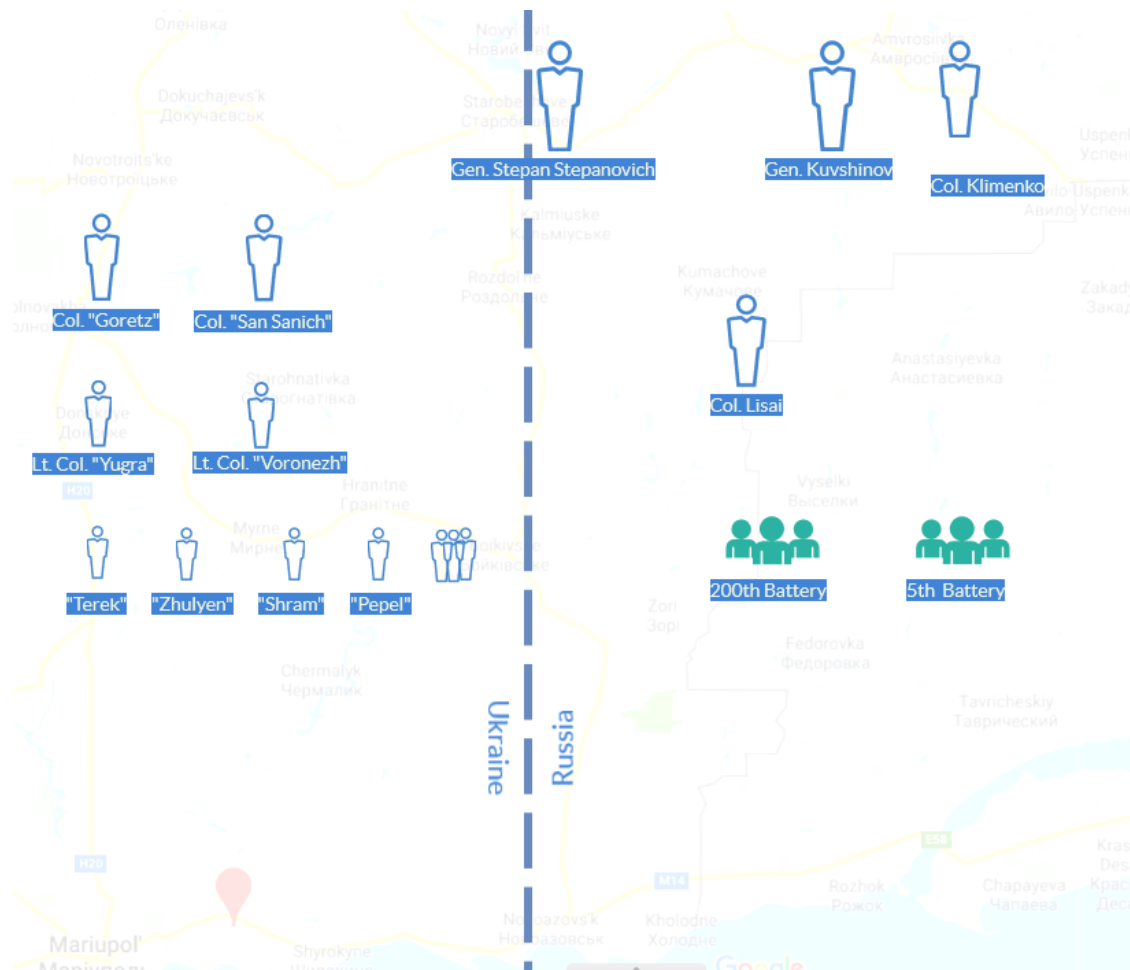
Оленівка
Novyi Svit
Новий Світ
Amvrosiivka
Амвросіївка
Dokuchajevs'k
Докучаєвськ
Starobesheve
Старобешеве
Uspenka
Успенка
Novotroits'ke
Новотроїцьке
Gen. Stepan Stepanovich
Gen. Kuvshinov
Col. Klimenko
Avilo-Uspenka
Авило-Успенка
Kalmiuske
Кальміуське
Rozdolne
Роздольне
Kumachove
Кумачове
Zakadychne
Закадычное
Col. "Goretz"
Col. "San Sanich"
Anastasiyevka
Анастасиевка
Starohnativka
Старогнатівка
Col. Lisai
Donske
Донське
Lt. Col. "Yugra"
Lt. Col. "Voronezh"
H20
Hranitne
Гранітне
Vyselki
Выселки
Myrne
Мирне
Boikivske
Бойківське
"Terek"
"Zhulyen"
"Shram"
"Pepel"
200th Battery
5th Battery
Zori
Зорі
Fedorovka
Федоровка
Chermalyk
Чермалик
Ukraine
Russia
Tavricheskiy
Таврический
E58
Krasnaya Desna
Красная Десна
H20
M14
Rozhok
Рожок
Chapayeva
Чапаева
Novoazovs'k
Новоазовськ
Kholodne
Холодне
Mariupol'
Маріуполь
Shyrokyne
Широкине
Google